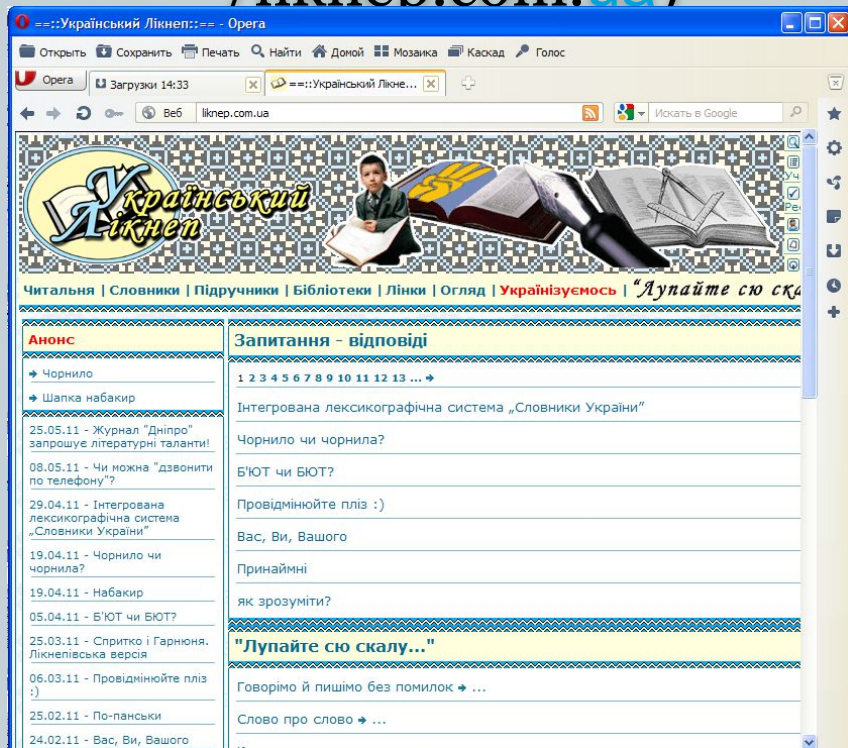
/liknep.com.ua/

==::Український Лікнеп::== - Opera

Открыть Сохранить Печать Найти Домой Мозаика Каскад Голос

Opera Загрузки 14:33 ==::Український Лікне...

Веб liknep.com.ua Искать в Google

Український Лікнеп

Читальня | Словники | Підручники | Бібліотеки | Лінки | Огляд | Українізуємось | "Лупайте сю ска

Анонс

Чорнило

Шапка набакир

25.05.11 - Журнал "Дніпро" запрошує літературні таланти!

08.05.11 - Чи можна "дзвонити по телефону"?

29.04.11 - Інтегрована лексикографічна система „Словники України"

19.04.11 - Чорнило чи чорнила?

19.04.11 - Набакир

05.04.11 - Б'ЮТ чи БЮТ?

25.03.11 - Спритко і Гарнюня. Лікнепівська версія

06.03.11 - Провідмінюйте пліз :)

25.02.11 - По-панськи

24.02.11 - Вас, Ви, Вашого

Запитання - відповіді

1 2 3 4 5 6 7 8 9 10 11 12 13 ...

Інтегрована лексикографічна система „Словники України"

Чорнило чи чорнила?

Б'ЮТ чи БЮТ?

Провідмінюйте пліз :)

Вас, Ви, Вашого

Принаймні

як зрозуміти?

"Лупайте сю скалу..."

Говорімо й пишімо без помилок ...

Слово про слово ...